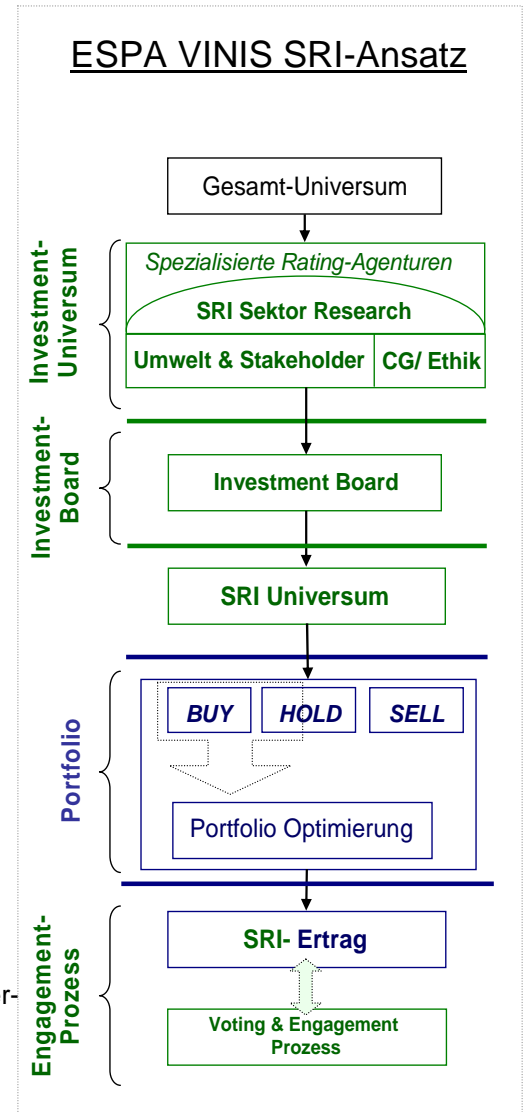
ESPA VINIS SRI-Ansatz

Gesamt-Universum

Investment-Universum

Spezialisierte Rating-Agenturen

SRI Sektor Research

Umwelt & Stakeholder

CG/ Ethik

Investment-Board

Investment Board

SRI Universum

Portfolio

BUY

HOLD

SELL

Portfolio Optimierung

Engagement-Prozess

SRI- Ertrag

Voting & Engagement Prozess

r-